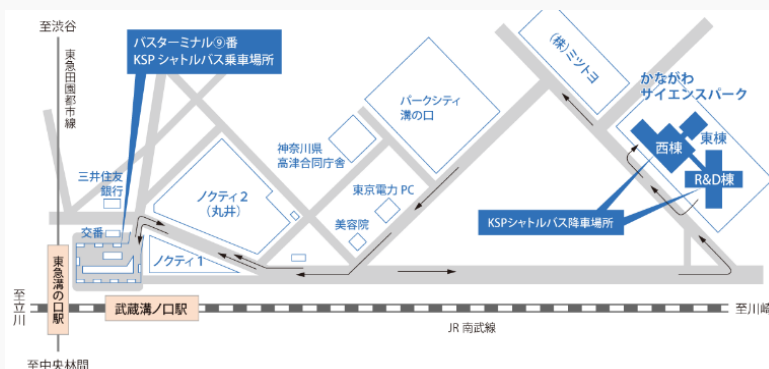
至渋谷

東急田園都市線

バスターミナル⑨番
KSP シャトルバス乗車場所

(株)ミツトヨ

かながわ
サイエンスパーク

パークシティ
溝の口

神奈川県
高津合同庁舎

東棟
西棟
R&D棟

三井住友
銀行

ノクティ２
（丸井）

東京電力 PC

KSPシャトルバス降車場所

交番

美容院

ノクティ１

東急溝の口駅

至立川

武蔵溝ノ口駅

至川崎

JR 南武線

至中央林間